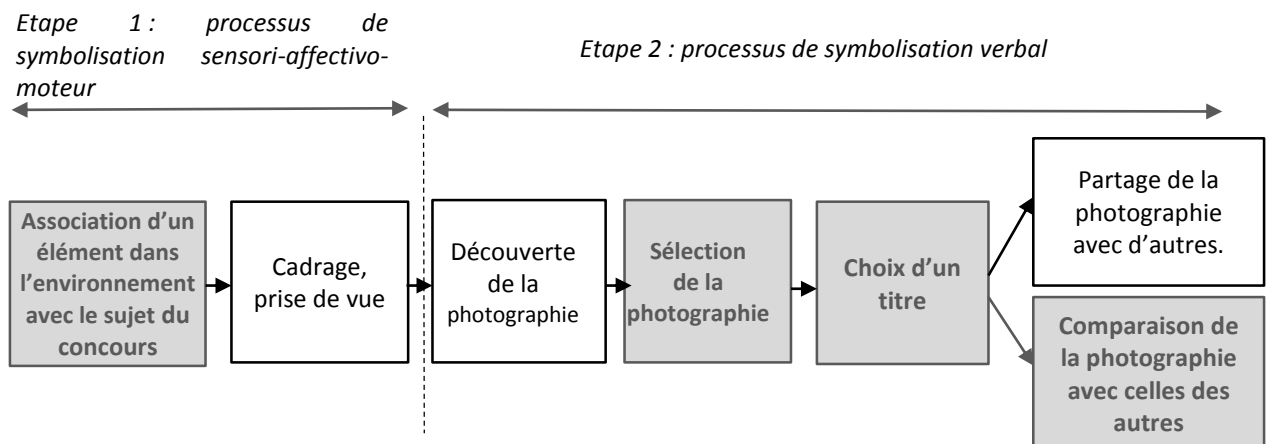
Etape 1 : processus de symbolisation sensori-affectivo-moteur

Etape 2 : processus de symbolisation verbal

Association d'un élément dans l'environnement avec le sujet du concours

Cadrage, prise de vue

Découverte de la photographie

Sélection de la photographie

Choix d'un titre

Partage de la photographie avec d'autres.

Comparaison de la photographie avec celles des autres